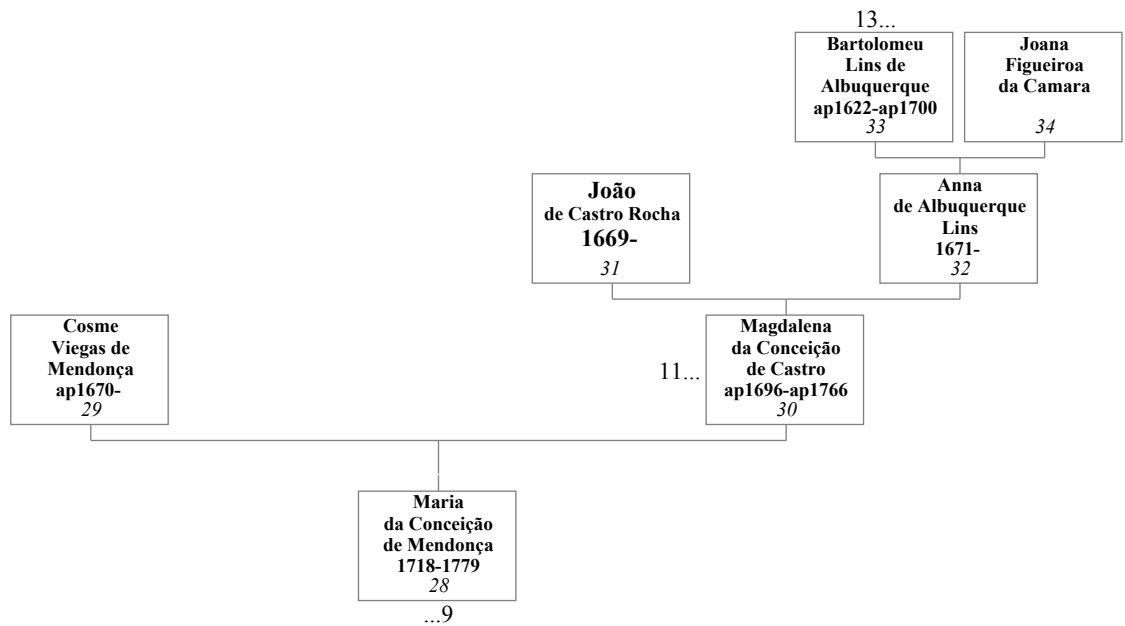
13...

Bartolomeu Lins de Albuquerque ap1622-ap1700
33

Joana Figueiroa da Camara
34

João de Castro Rocha 1669-
31

Anna de Albuquerque Lins 1671-
32

Cosme Viegas de Mendonça ap1670-
29

11...

Magdalena da Conceição de Castro ap1696-ap1766
30

Maria da Conceição de Mendonça 1718-1779
28

...9